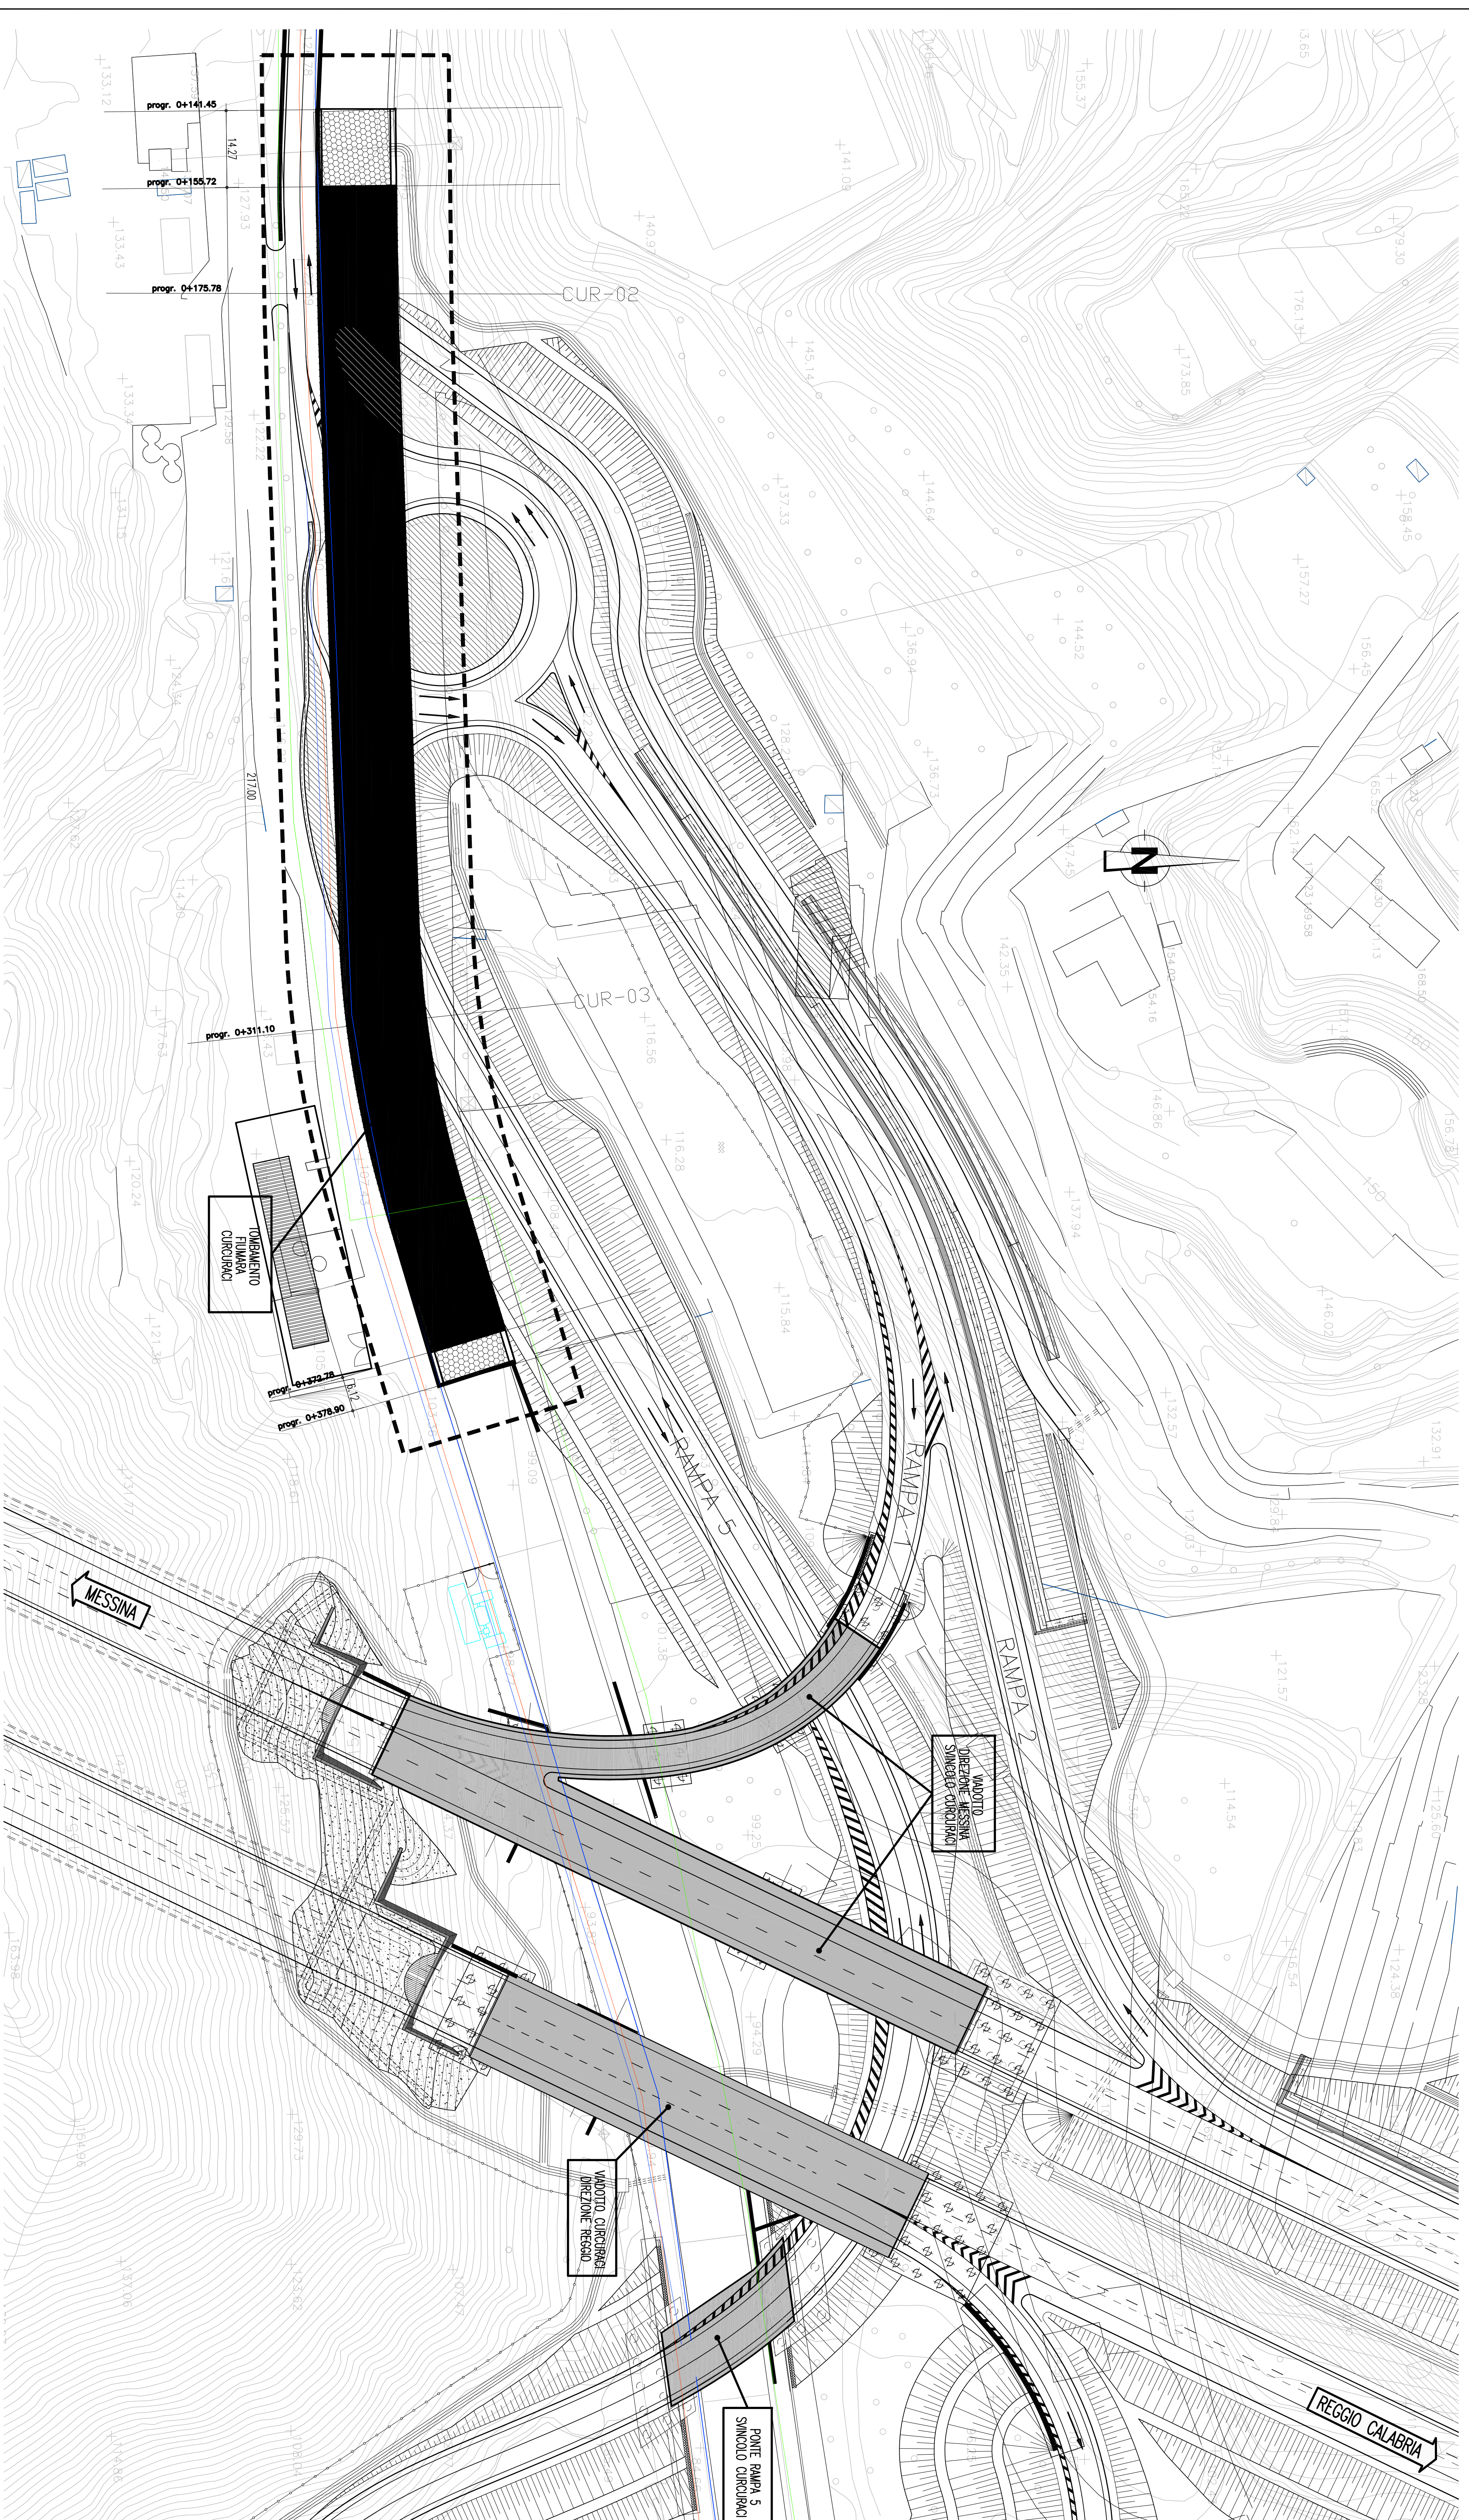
progr. 0+141.45
14.27
progr. 0+155.72
progr. 0+175.78
CUR-02
217.00
CUR-03
progr. 0+311.10
TOMBAMENTO FIUMARA CURCURACI
progr. 0+372.78
progr. 0+378.90
RAMPA 5
RAMPA 1
RAMPA 2
MESSINA
VIADOTTO DIREZIONE MESSINA SVINCOLO CURCURACI
VIADOTTO CURCURACI DIREZIONE REGGIO
PONTE RAMPA 5 SVINCOLO CURCURACI
REGGIO CALABRIA
N
133.12
133.43
141.09
140.9
155.37
165.42
179.30
176.13
173.85
145.14
137.33
144.64
158.45
157.27
144.52
136.94
156.45
136.73
142.35
154.16
146.86
137.94
116.56
116.28
115.84
146.02
132.57
132.91
121.57
114.54
125.60
124.38
120.24
121.36
99.25
94.29
101.38